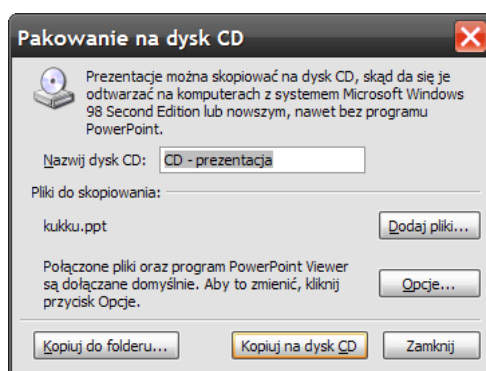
Pakowanie na dysk CD

Prezentacje można skopiować na dysk CD, skąd da się je odtwarzać na komputerach z systemem Microsoft Windows 98 Second Edition lub nowszym, nawet bez programu PowerPoint.

Nazwij dysk CD: CD - prezentacja

Pliki do skopiowania:

kukku.ppt

Dodaj pliki...

Połączone pliki oraz program PowerPoint Viewer są dołączane domyślnie. Aby to zmienić, kliknij przycisk Opcje.

Opcje...

Kopiuj do folderu...

Kopiuj na dysk CD

Zamknij